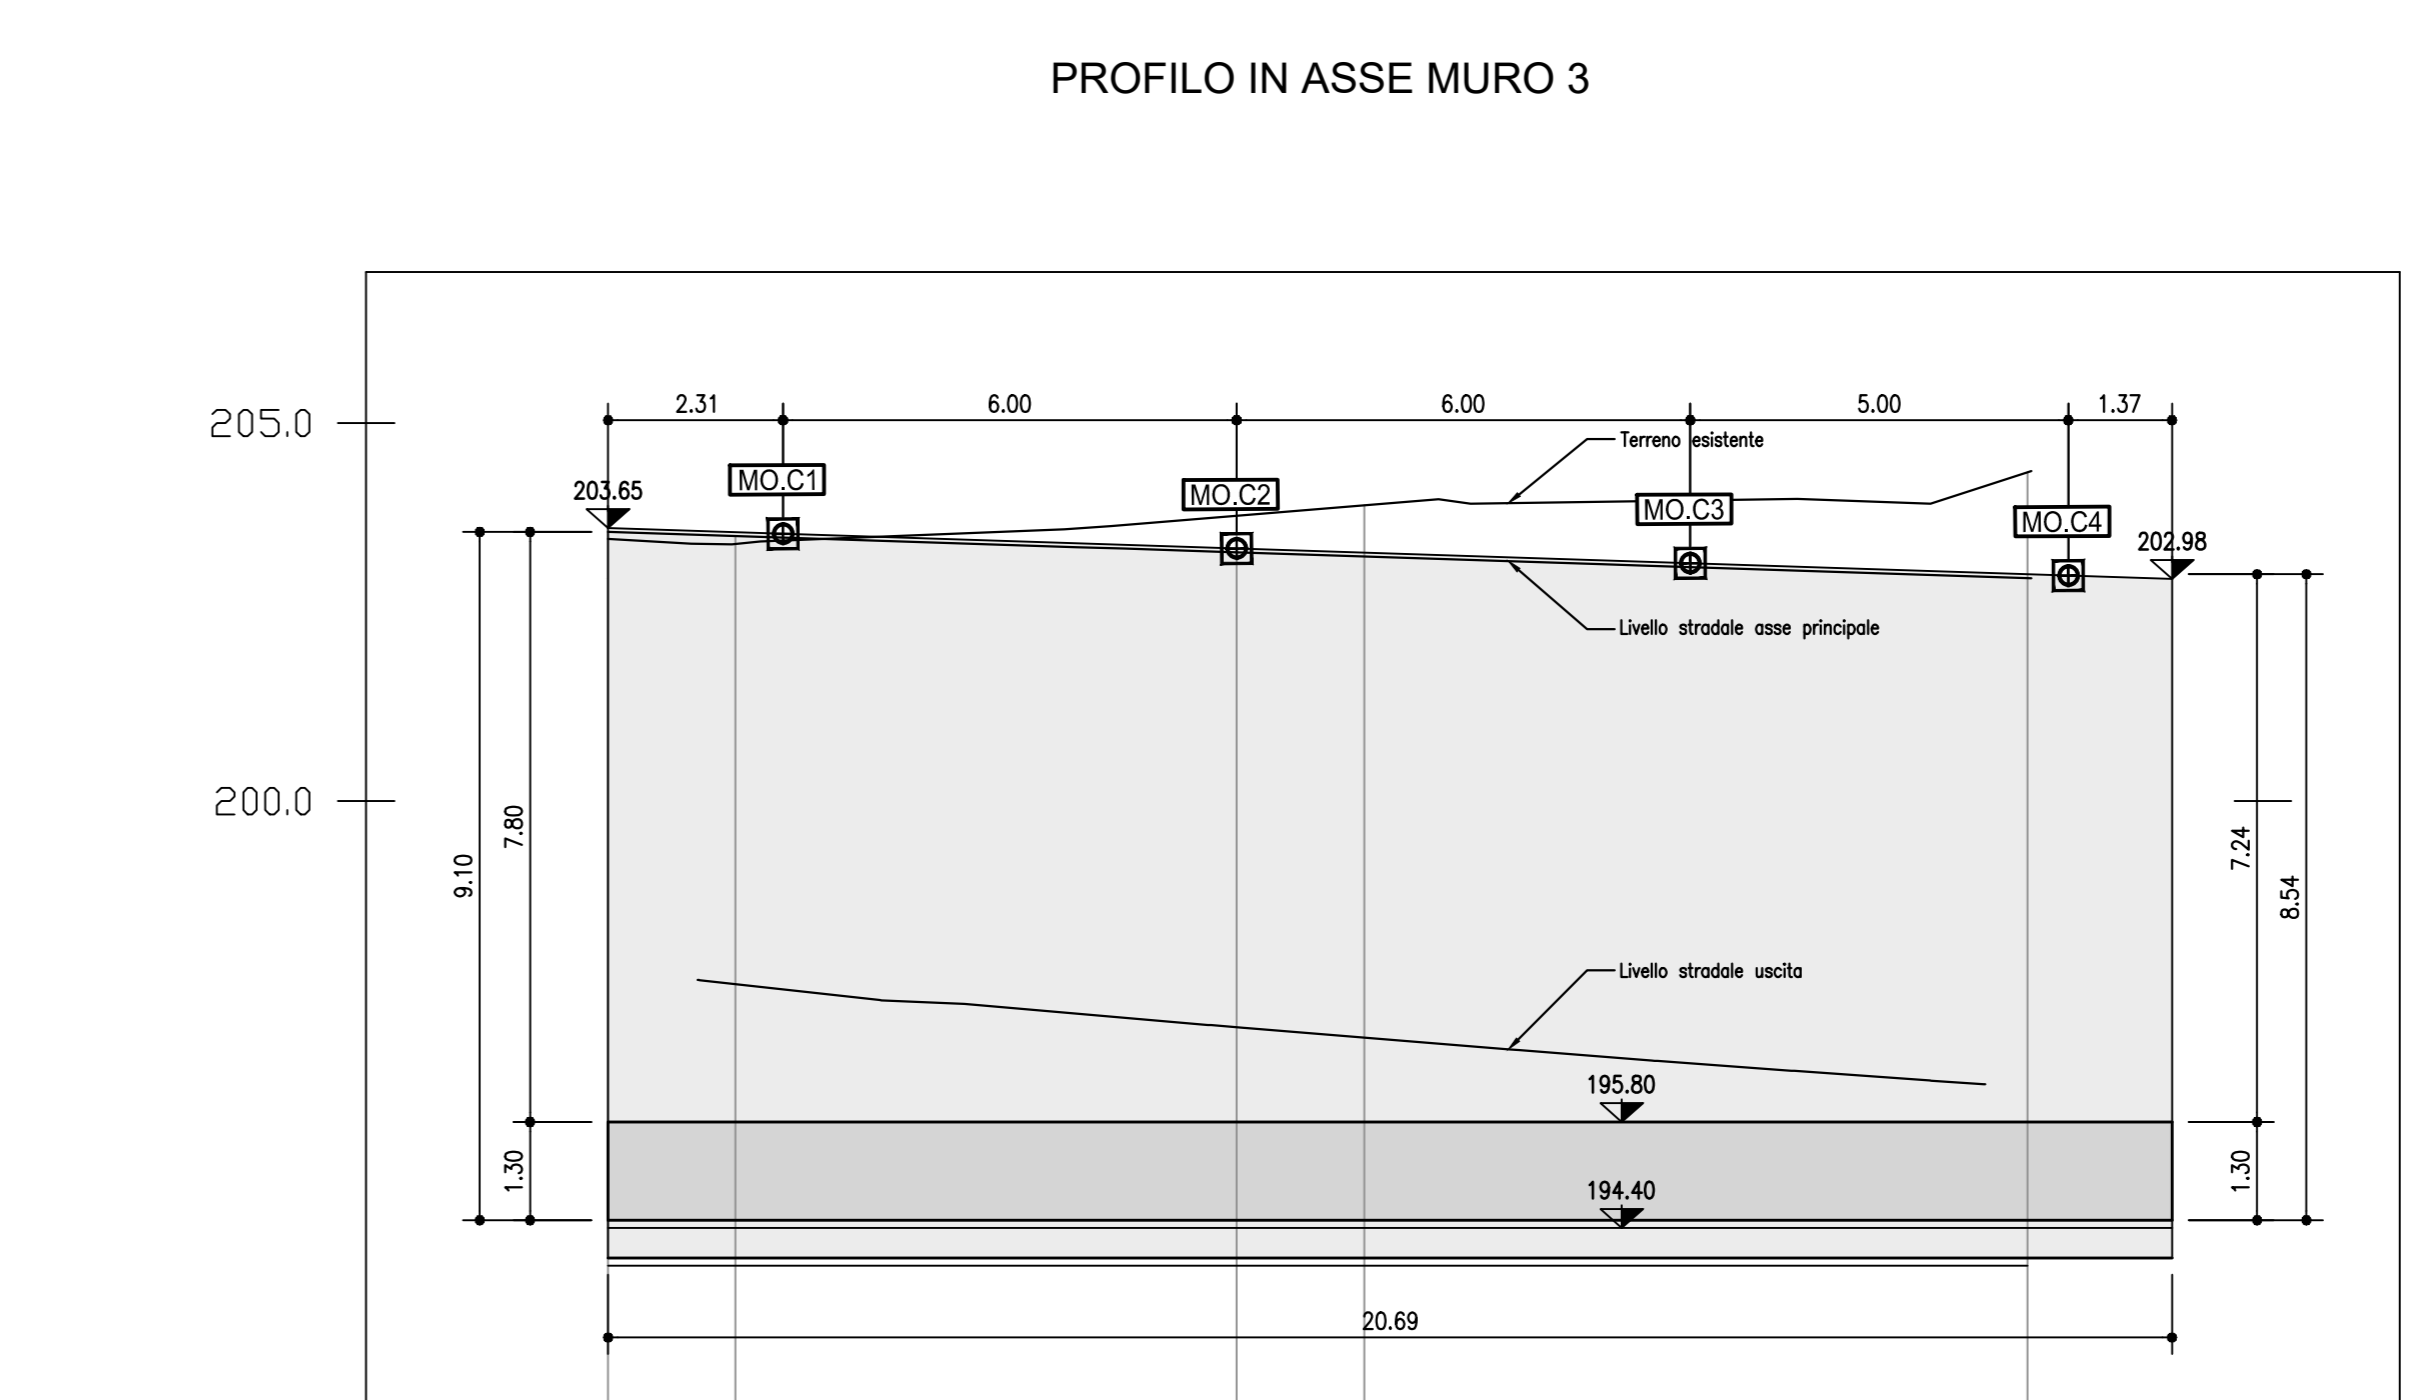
PROFILO IN ASSE MURO 3

205.0

200.0

2.31
6.00
6.00
5.00
1.37

Terreno esistente

203.65

MO.C1
MO.C2
MO.C3
MO.C4

202.98

Livello stradale asse principale

9.10
7.80

7.24
8.54

Livello stradale uscita

195.80

1.30

194.40

1.30

20.69